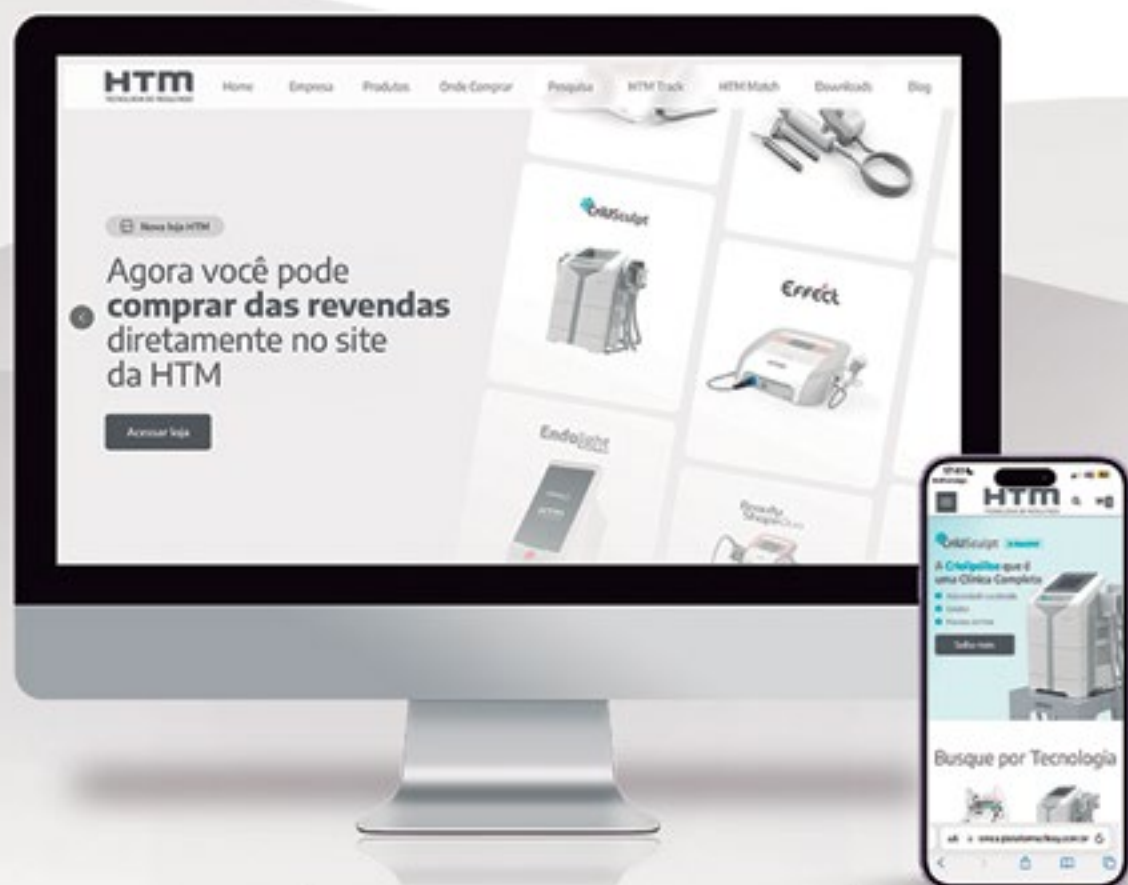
HTM
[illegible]

Home Empresa Produtos Onde Comprar Pesquisa HTM Track HTM Match Downloads Blog

Nova loja HTM

Agora você pode **comprar das revendas** diretamente no site da HTM

Acessar loja

CrioSculpt

Effect

Endolight

Beauty Shape Duo

HTM

CrioSculpt

A Criolipólise que é uma Clínica Completa

Saiba mais

Busque por Tecnologia

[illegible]